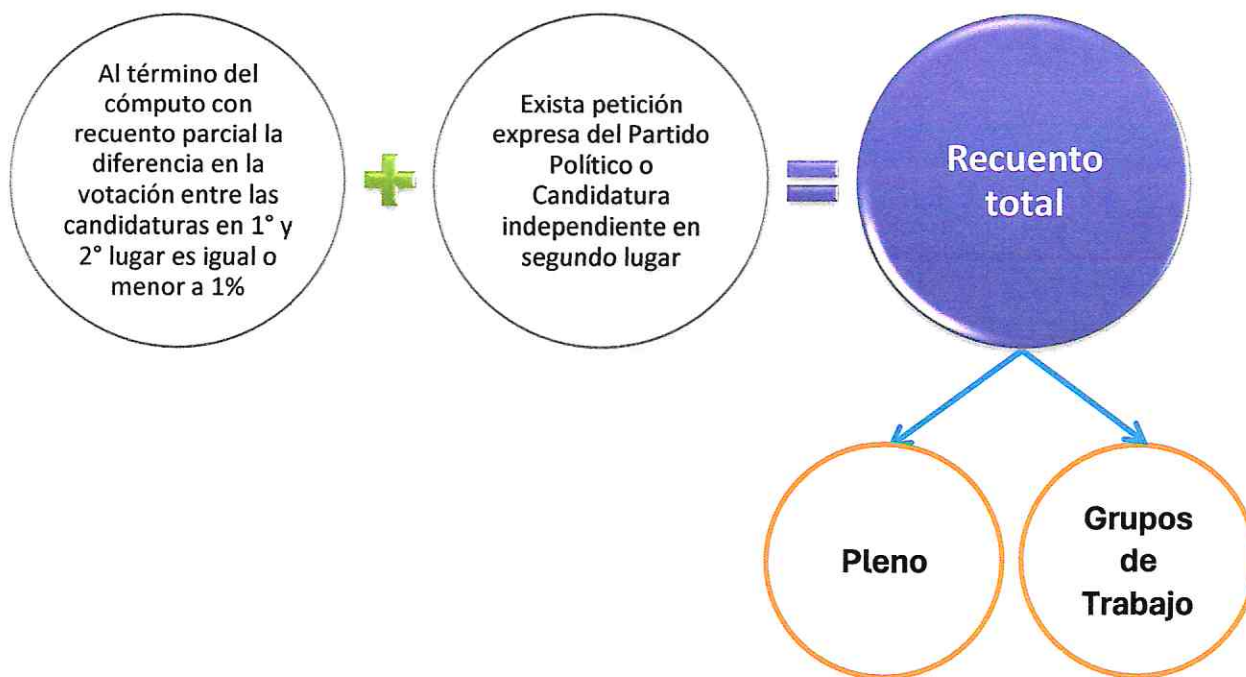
Al término del cómputo con recuento parcial la diferencia en la votación entre las candidaturas en 1° y 2° lugar es igual o menor a 1%

Exista petición expresa del Partido Político o Candidatura independiente en segundo lugar

Recuento total

Pleno

Grupos de Trabajo